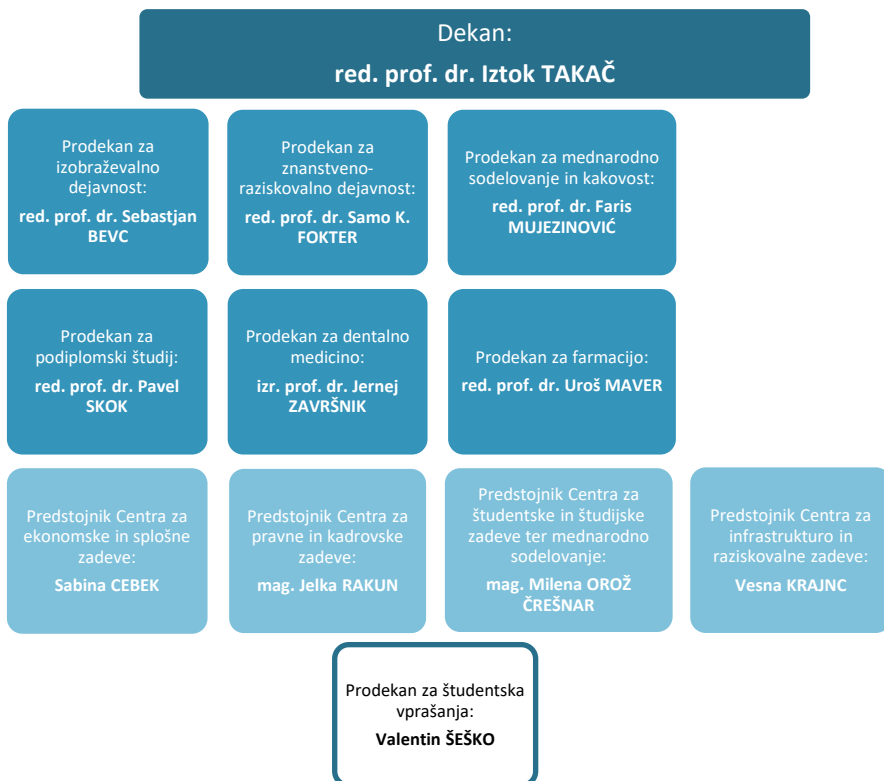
Dekan:
red. prof. dr. Iztok TAKAČ

Prodekan za izobraževalno dejavnost:
red. prof. dr. Sebastjan BEVC

Prodekan za znanstveno-raziskovalno dejavnost:
red. prof. dr. Samo K. FOKTER

Prodekan za mednarodno sodelovanje in kakovost:
red. prof. dr. Faris MUJEZINOVIĆ

Prodekan za podiplomski študij:
red. prof. dr. Pavel SKOK

Prodekan za dentalno medicino:
izr. prof. dr. Jernej ZAVRŠNIK

Prodekan za farmacijo:
red. prof. dr. Uroš MAVER

Predstojnik Centra za ekonomske in splošne zadeve:
Sabina CEBEK

Predstojnik Centra za pravne in kadrovske zadeve:
mag. Jelka RAKUN

Predstojnik Centra za študentske in študijske zadeve ter mednarodno sodelovanje:
mag. Milena OROŽ ČREŠNAR

Predstojnik Centra za infrastrukturo in raziskovalne zadeve:
Vesna KRAJNC

Prodekan za študentska vprašanja:
Valentin ŠEŠKO